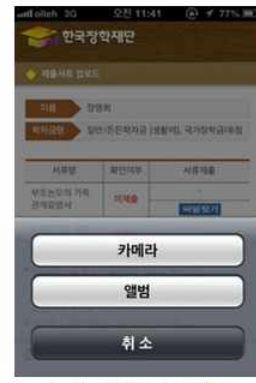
olleh 3G 오전 11:41 77%

한국장학재단

제출서류 업로드

이름 장영희

학자금명 일반/든든학자금(생활비), 국가장학금(유형

| 서류명 | 확인여부 | 서류제출 |
|---|---|---|
| 부모님과의 가족관계증명서 | 미제출 | 파일찾기 |

카메라

앨범

취 소